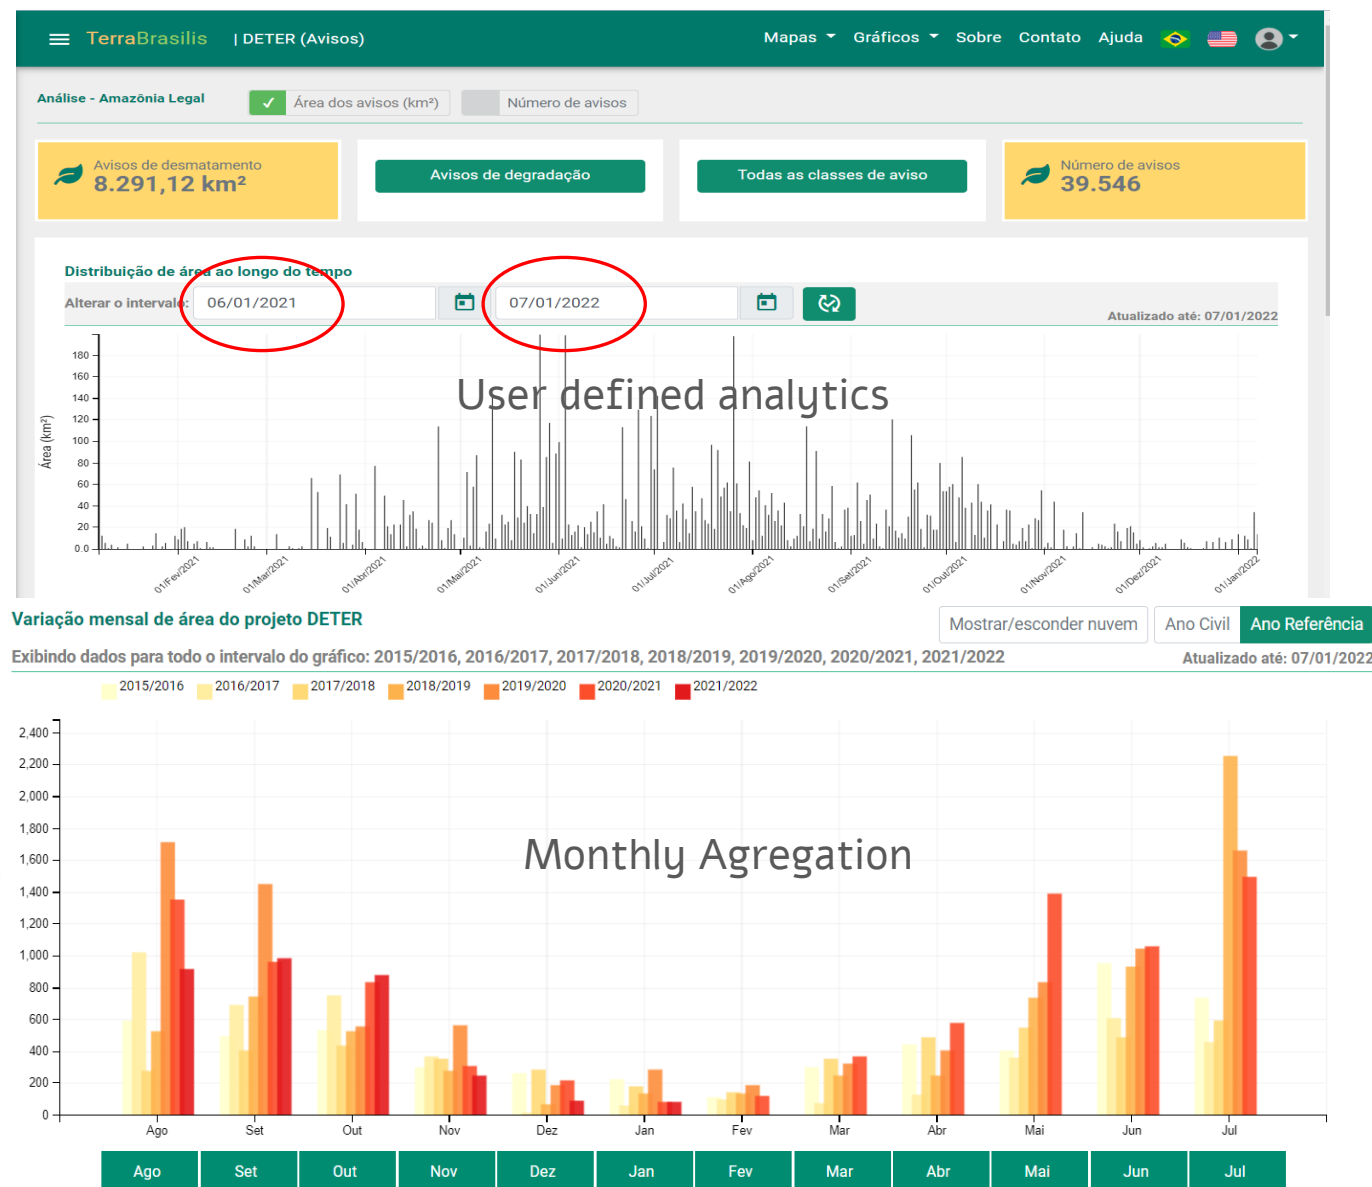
TerraBrasilis | DETER (Avisos)

Mapas Gráficos Sobre Contato Ajuda

Análise - Amazônia Legal

Área dos avisos (km²) Número de avisos

Avisos de desmatamento
8.291,12 km²

Avisos de degradação

Todas as classes de aviso

Número de avisos
39.546

Distribuição de área ao longo do tempo

Alterar o intervalo: 06/01/2021 07/01/2022

Atualizado até: 07/01/2022

User defined analytics

Área (km²)

180
160
140
120
100
80
60
40
20
0.0

01/Fev/2021 01/Mar/2021 01/Abr/2021 01/Mai/2021 01/Jun/2021 01/Jul/2021 01/Ago/2021 01/Set/2021 01/Out/2021 01/Nov/2021 01/Dez/2021 01/Jan/2022

Variação mensal de área do projeto DETER

Mostrar/esconder nuvem Ano Civil Ano Referência

Exibindo dados para todo o intervalo do gráfico: 2015/2016, 2016/2017, 2017/2018, 2018/2019, 2019/2020, 2020/2021, 2021/2022

Atualizado até: 07/01/2022

2015/2016 2016/2017 2017/2018 2018/2019 2019/2020 2020/2021 2021/2022

2,400
2,200
2,000
1,800
1,600
1,400
1,200
1,000
800
600
400
200
0

Monthly Agregation

Ago Set Out Nov Dez Jan Fev Mar Abr Mai Jun Jul

Ago Set Out Nov Dez Jan Fev Mar Abr Mai Jun Jul